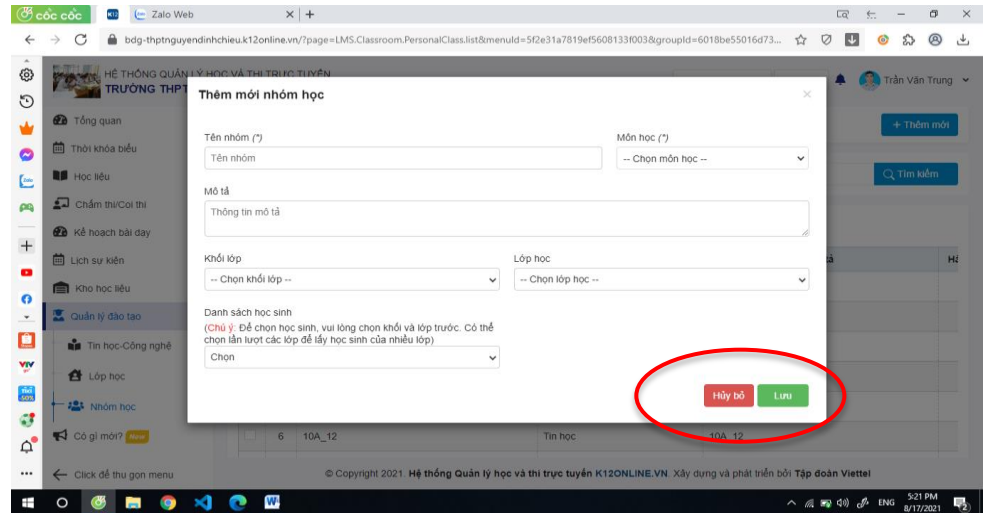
cốc cốc
K12
Zalo Web
× +
bdg-thptnguyendinhchieu.k12online.vn/?page=LMS.Classroom.PersonalClass.list&menuId=5f2e31a7819ef5608133f003&groupId=6018be55016d73...
HỆ THỐNG QUẢN LÝ HỌC VÀ THI TRỰC TUYẾN
TRƯỜNG THPT
Trần Văn Trung
Tổng quan
Thời khóa biểu
Học liệu
Chấm thi/Coi thi
Kế hoạch bài dạy
Lịch sự kiện
Kho học liệu
Quản lý đào tạo
Tin học-Công nghệ
Lớp học
Nhóm học
Có gì mới? New
Click để thu gọn menu
+ Thêm mới
Tìm kiếm
Thêm mới nhóm học
×
Tên nhóm (*)
Tên nhóm
Môn học (*)
-- Chọn môn học --
Mô tả
Thông tin mô tả
Khối lớp
-- Chọn khối lớp --
Lớp học
-- Chọn lớp học --
Danh sách học sinh
(Chú ý: Để chọn học sinh, vui lòng chọn khối và lớp trước. Có thể chọn lần lượt các lớp để lấy học sinh của nhiều lớp)
Chọn
Hủy bỏ
Lưu
6 10A_12 Tin học 10A_12
© Copyright 2021. Hệ thống Quản lý học và thi trực tuyến K12ONLINE.VN. Xây dựng và phát triển bởi Tập đoàn Viettel
ENG 5:21 PM 8/17/2021